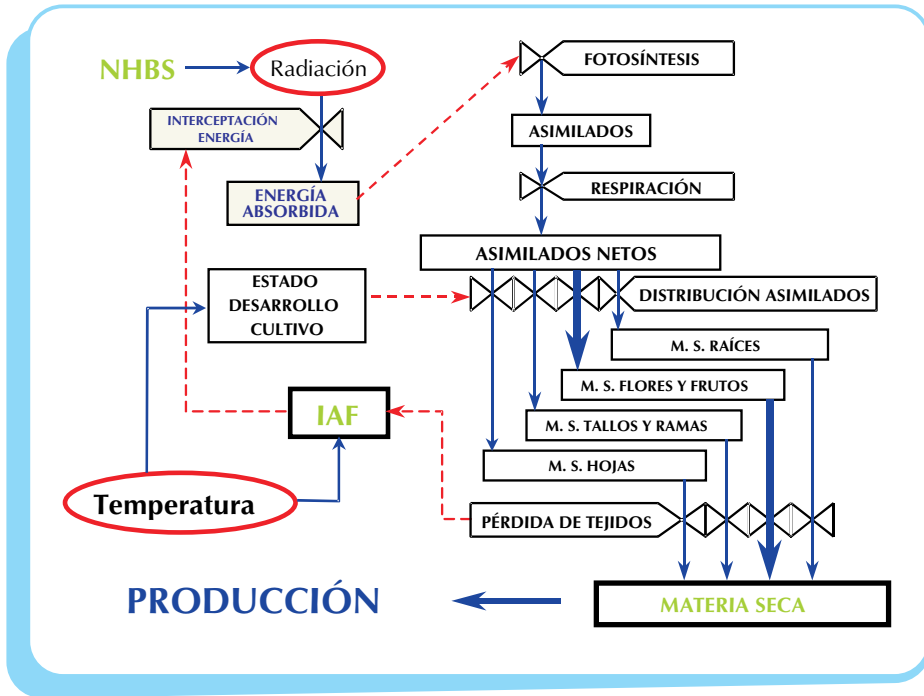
NHBS
Radiación
INTERCEPTACIÓN ENERGÍA
ENERGÍA ABSORBIDA
FOTOSÍNTESIS
ASIMILADOS
RESPIRACIÓN
ASIMILADOS NETOS
ESTADO DESARROLLO CULTIVO
DISTRIBUCIÓN ASIMILADOS
M. S. RAÍCES
M. S. FLORES Y FRUTOS
M. S. TALLOS Y RAMAS
M. S. HOJAS
IAF
Temperatura
PÉRDIDA DE TEJIDOS
PRODUCCIÓN
MATERIA SECA